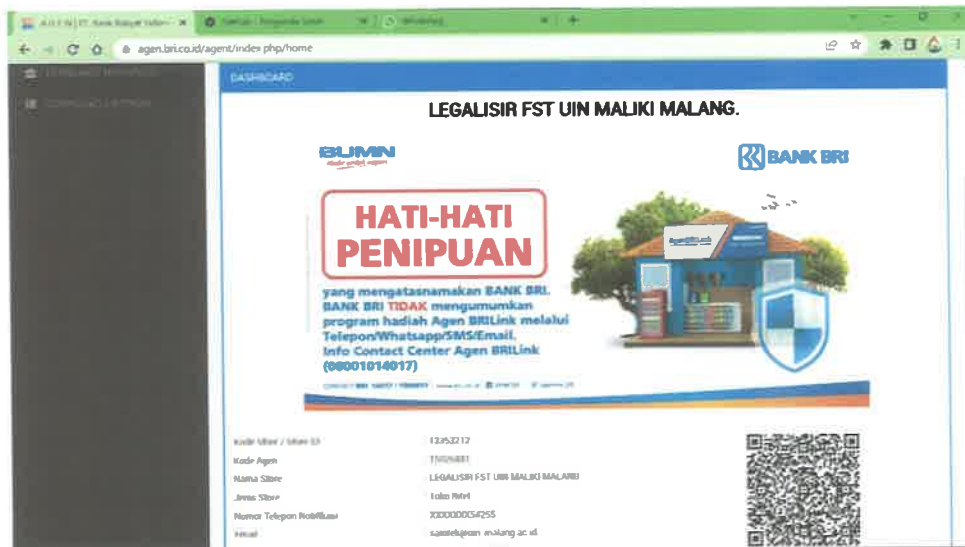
A.D.I.S | PT. Bank Rakyat Indon... ×
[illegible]
WhatsApp ×
agen.bri.co.id/agent/index.php/home
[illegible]
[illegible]
DASHBOARD

LEGALISIR FST UIN MALIKI MALANG.

BUMN
BANK BRI

HATI-HATI PENIPUAN

yang mengatasnamakan BANK BRI. BANK BRI TIDAK mengumumkan program hadiah Agen BRILink melalui Telepon/Whatsapp/SMS/Email. Info Contact Center Agen BRILink (08001014017)

| | |
|---|---|
| Kode Uker / Mitra ID | 12452212 |
| Kode Agen | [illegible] |
| Nama Store | LEGALISIR FST UIN MALIKI MALANG |
| Jenis Store | Toko Ritel |
| Nomor Telepon Notifikasi | XXXXXXXX54255 |
| Email | saintek@uin-malang.ac.id |